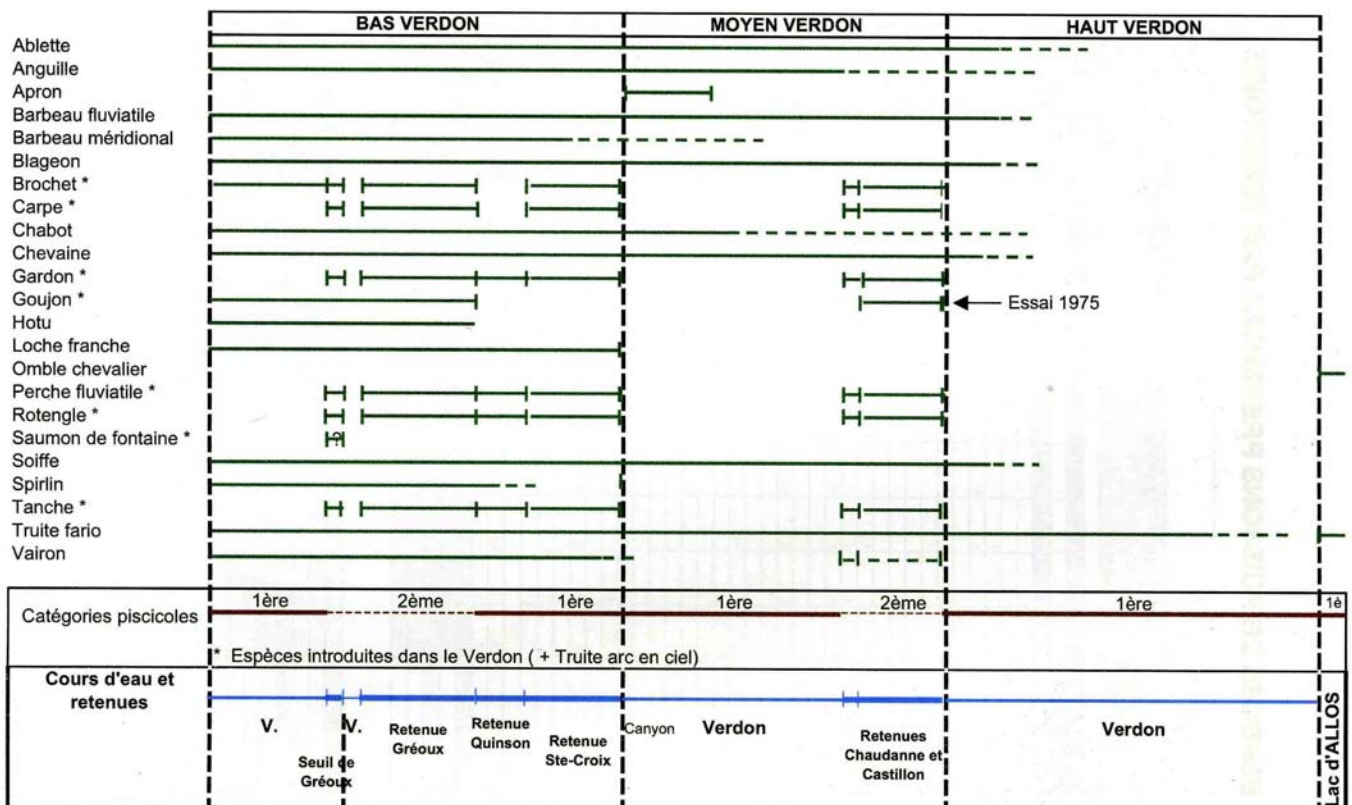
BAS VERDON | MOYEN VERDON | HAUT VERDON

Ablette
Anguille
Apron
Barbeau fluviatile
Barbeau méridional
Blageon
Brochet *
Carpe *
Chabot
Chevaine
Gardon *
Goujon *
Hotu
Loche franche
Omble chevalier
Perche fluviatile *
Rotengle *
Saumon de fontaine *
Soiffe
Spirlin
Tanche *
Truite fario
Vairon

?

Essai 1975

Catégories piscicoles: 1ère, 2ème, 1ère, 1ère, 2ème, 1ère, 1è

* Espèces introduites dans le Verdon ( + Truite arc en ciel)

Cours d'eau et retenues

V.
Seuil de Gréoux
V.
Retenue Gréoux
Retenue Quinson
Retenue Ste-Croix
Canyon
Verdon
Retenues Chaudanne et Castillon
Verdon
Lac d'ALLOS